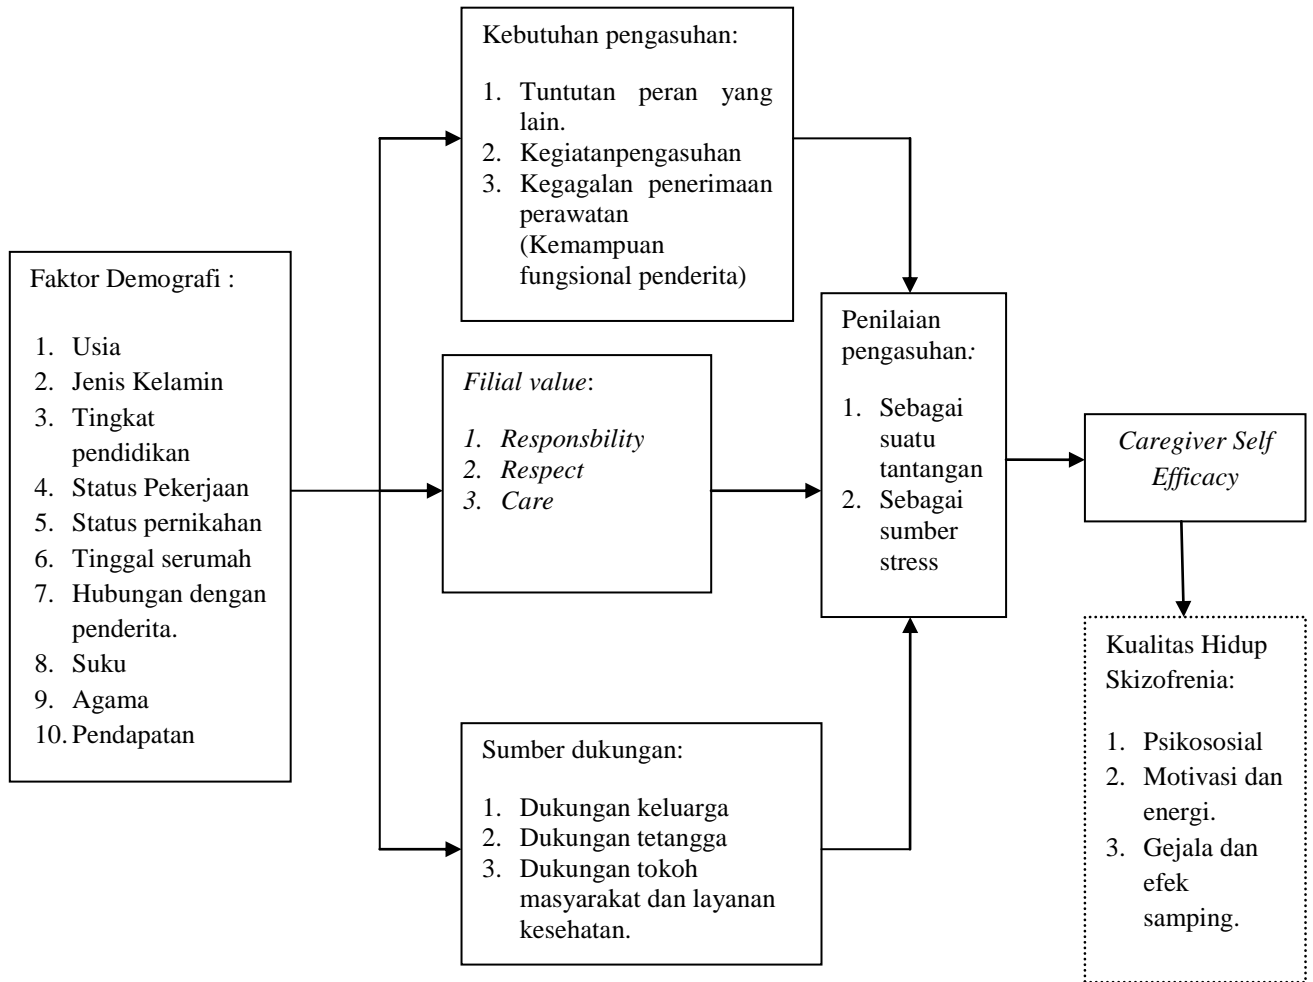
Faktor Demografi :

1. Usia
2. Jenis Kelamin
3. Tingkat pendidikan
4. Status Pekerjaan
5. Status pernikahan
6. Tinggal serumah
7. Hubungan dengan penderita.
8. Suku
9. Agama
10. Pendapatan

Kebutuhan pengasuhan:

1. Tuntutan peran yang lain.
2. Kegiatanpengasuhan
3. Kegagalan penerimaan perawatan (Kemampuan fungsional penderita)

*Filial value*:

*1. Responsbility*
*2. Respect*
*3. Care*

Sumber dukungan:

1. Dukungan keluarga
2. Dukungan tetangga
3. Dukungan tokoh masyarakat dan layanan kesehatan.

Penilaian pengasuhan:

1. Sebagai suatu tantangan
2. Sebagai sumber stress

*Caregiver Self Efficacy*

Kualitas Hidup Skizofrenia:

1. Psikososial
2. Motivasi dan energi.
3. Gejala dan efek samping.